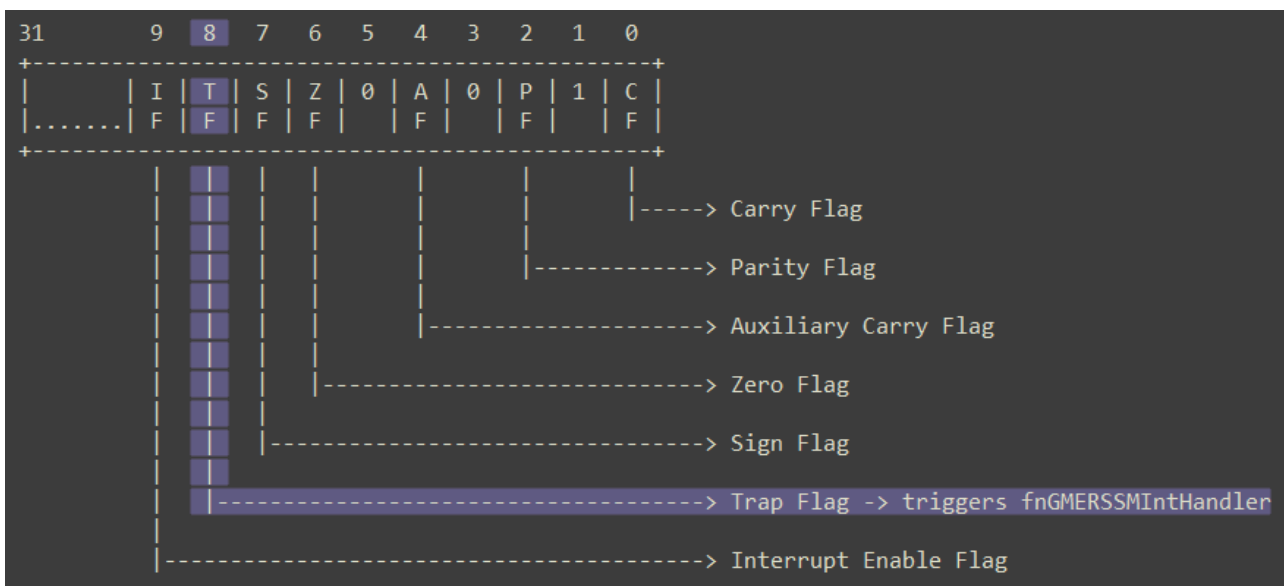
31 9 8 7 6 5 4 3 2 1 0

| | I | T | S | Z | 0 | A | 0 | P | 1 | C |
|.......| F | F | F | F | | F | | F | | F |

-----> Carry Flag

-------------> Parity Flag

--------------------> Auxiliary Carry Flag

--------------------------> Zero Flag

----------------------------> Sign Flag

-----------------------------------> Trap Flag -> triggers fnGMERSSMIntHandler

-----------------------------------> Interrupt Enable Flag